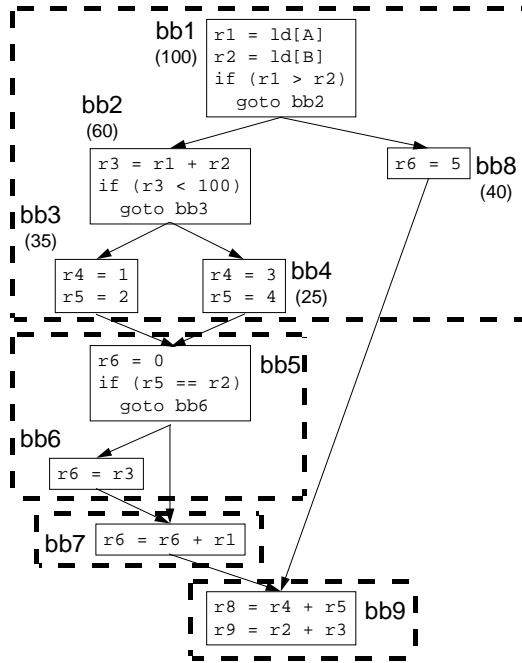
bb1
(100)

r1 = ld[A]
r2 = ld[B]
if (r1 > r2)
goto bb2

bb2
(60)

r3 = r1 + r2
if (r3 < 100)
goto bb3

r6 = 5

bb8
(40)

bb3
(35)

r4 = 1
r5 = 2

r4 = 3
r5 = 4

bb4
(25)

r6 = 0
if (r5 == r2)
goto bb6

bb5

bb6

r6 = r3

bb7

r6 = r6 + r1

r8 = r4 + r5
r9 = r2 + r3

bb9